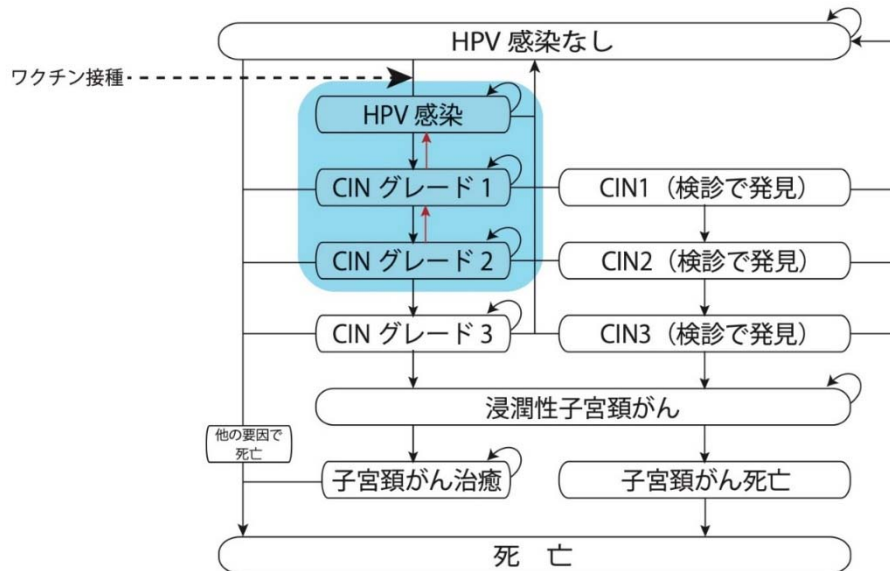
HPV 感染なし

ワクチン接種

HPV 感染

CIN グレード 1

CIN1（検診で発見）

CIN グレード 2

CIN2（検診で発見）

CIN グレード 3

CIN3（検診で発見）

浸潤性子宮頚がん

他の要因で死亡

子宮頚がん治癒

子宮頚がん死亡

死　亡